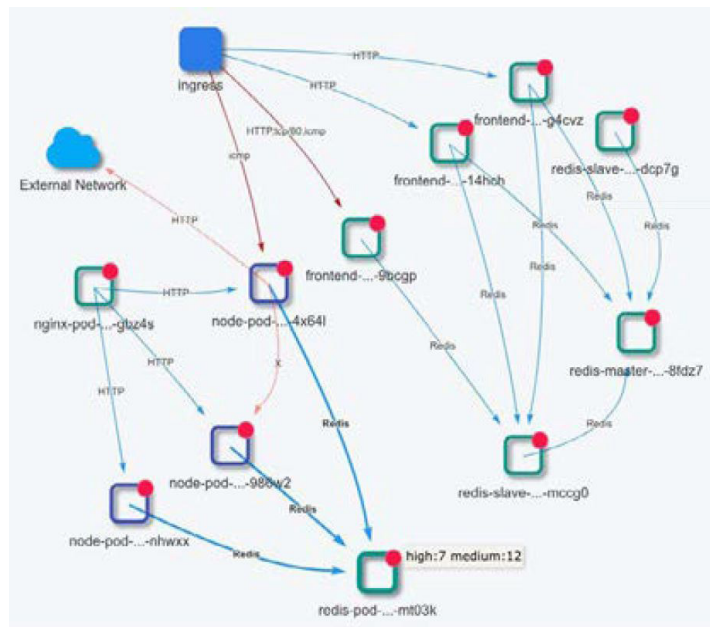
ingress
HTTP
HTTP
HTTP:tcp/80,icmp
icmp
External Network
HTTP
frontend-...-g4cvz
frontend-...-14hch
redis-slave-...-dcp7g
frontend-...-9bcgp
Redis
Redis
Redis
Redis
Redis
nginx-pod-...-gbz4s
HTTP
node-pod-...-4x64l
HTTP
HTTP
x
Redis
redis-master-...-8fdz7
Redis
Redis
node-pod-...-988w2
redis-slave-...-mccg0
Redis
node-pod-...-nhwxx
Redis
high:7 medium:12
redis-pod-...-mt03k